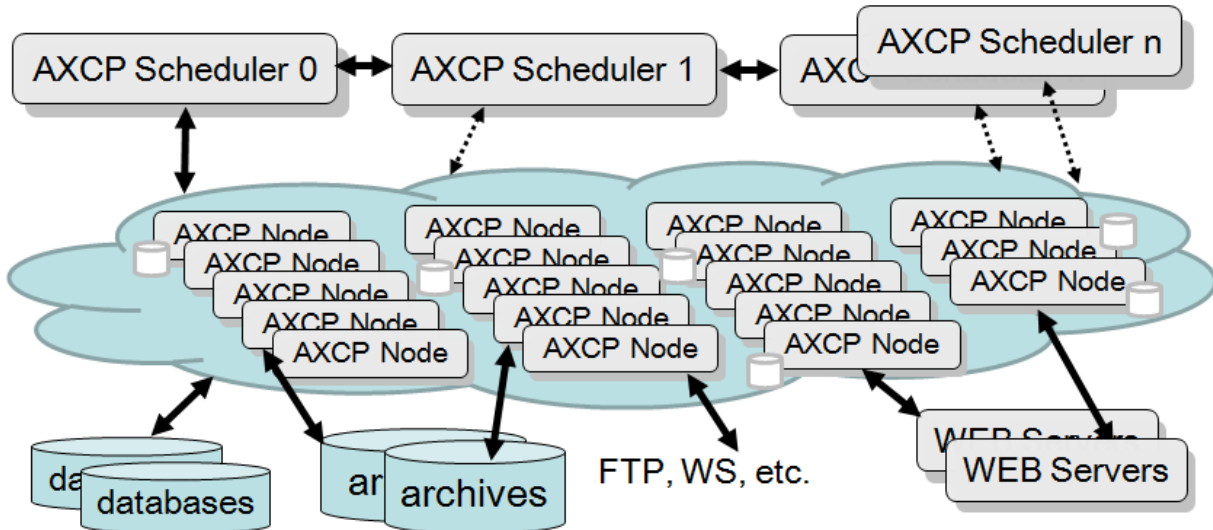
AXCP Scheduler 0
AXCP Scheduler 1
AXC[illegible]
AXCP Scheduler n

AXCP Node
AXCP Node
AXCP Node
AXCP Node
AXCP Node

AXCP Node
AXCP Node
AXCP Node
AXCP Node
AXCP Node

AXCP Node
AXCP Node
AXCP Node
AXCP Node
AXCP Node

AXCP Node
AXCP Node
AXCP Node

da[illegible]
databases
ar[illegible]
archives
FTP, WS, etc.
WEB Serv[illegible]
WEB Servers